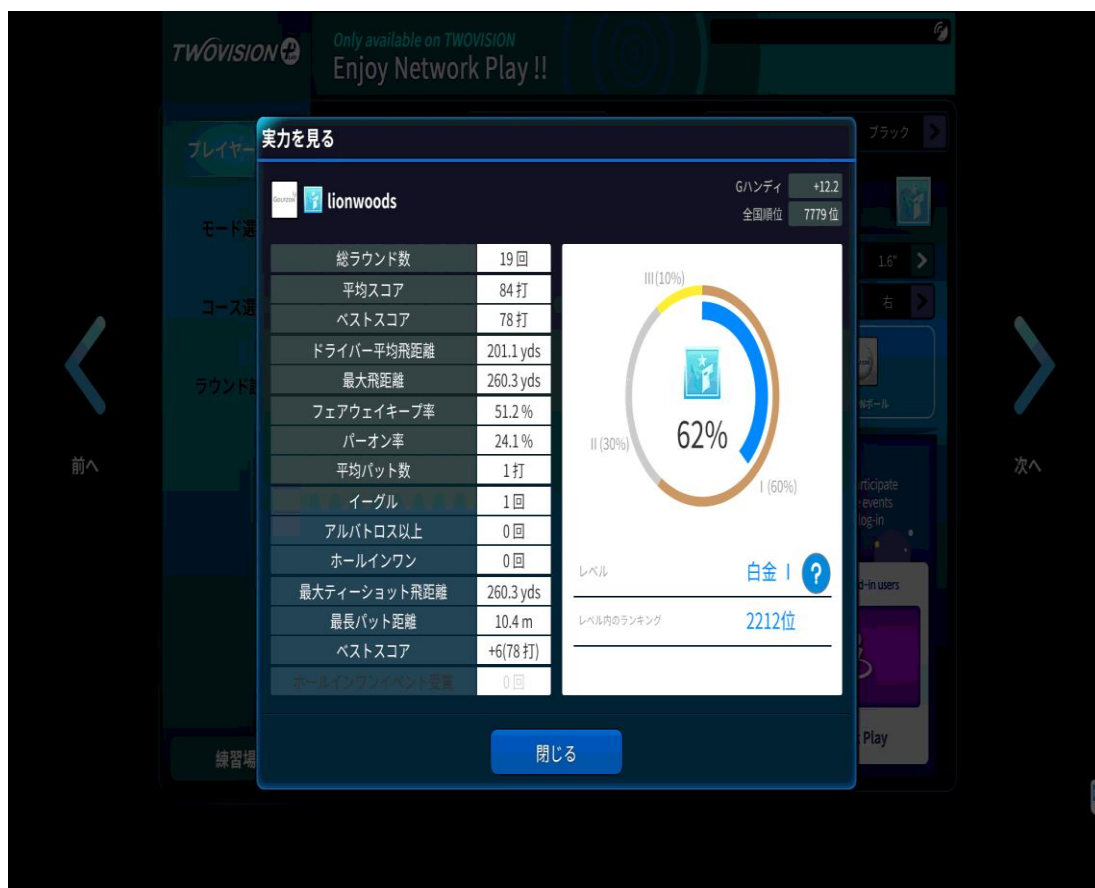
TWOVISION
Only available on TWOVISION
Enjoy Network Play !!

プレイヤー
モード選
コース選
ラウンド設
練習場

ブラック
1.6"
右
Nボール
rticipate
events
log-in
d-in users
Play

前へ
次へ

実力を見る

lionwoods
Gハンディ +12.2
全国順位 7779位

| | |
|---|---|
| 総ラウンド数 | 19回 |
| 平均スコア | 84打 |
| ベストスコア | 78打 |
| ドライバー平均飛距離 | 201.1 yds |
| 最大飛距離 | 260.3 yds |
| フェアウェイキープ率 | 51.2% |
| パーオン率 | 24.1% |
| 平均パット数 | 1打 |
| イーグル | 1回 |
| アルバトロス以上 | 0回 |
| ホールインワン | 0回 |
| 最大ティーショット飛距離 | 260.3 yds |
| 最長パット距離 | 10.4 m |
| ベストスコア | +6(78打) |
| ホールインワンイベント受賞 | 0回 |

III (10%)
II (30%)
I (60%)
62%

レベル 白金 I
レベル内のランキング 2212位

閉じる